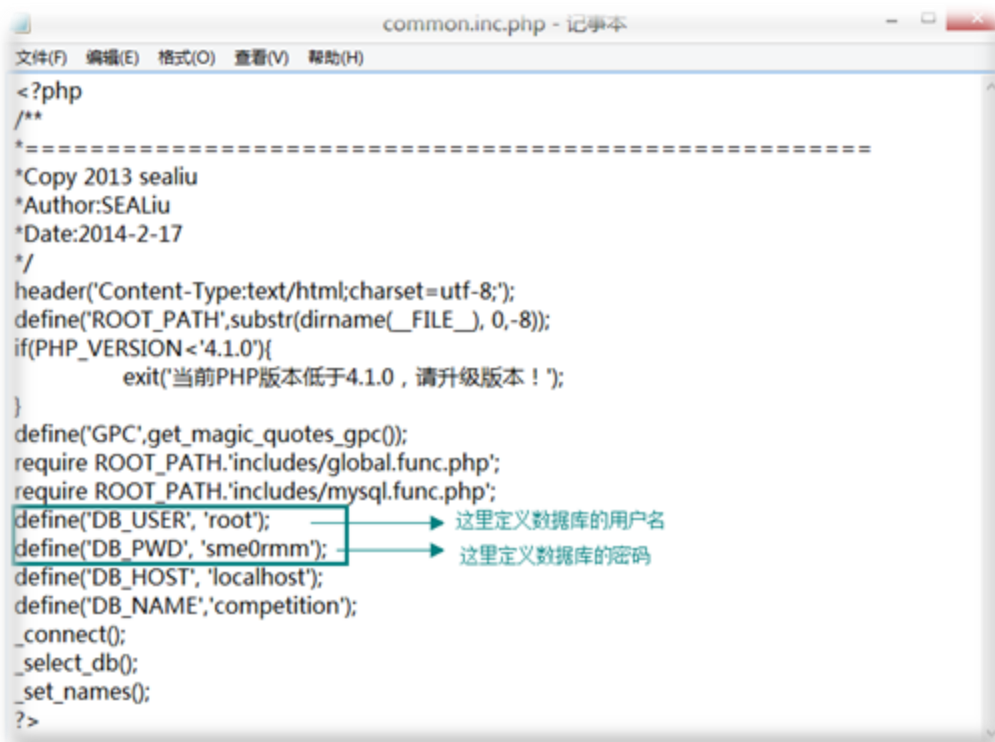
common.inc.php - 记事本

文件(F) 编辑(E) 格式(O) 查看(V) 帮助(H)

<?php
/**
*==============================================
*Copy 2013 sealiu
*Author:SEALiu
*Date:2014-2-17
*/
header('Content-Type:text/html;charset=utf-8;');
define('ROOT_PATH',substr(dirname(__FILE__), 0,-8));
if(PHP_VERSION<'4.1.0'){
exit('当前PHP版本低于4.1.0，请升级版本！');
}
define('GPC',get_magic_quotes_gpc());
require ROOT_PATH.'includes/global.func.php';
require ROOT_PATH.'includes/mysql.func.php';
define('DB_USER', 'root');
define('DB_PWD', 'sme0rmm');
define('DB_HOST', 'localhost');
define('DB_NAME','competition');
_connect();
_select_db();
_set_names();
?>

这里定义数据库的用户名
这里定义数据库的密码